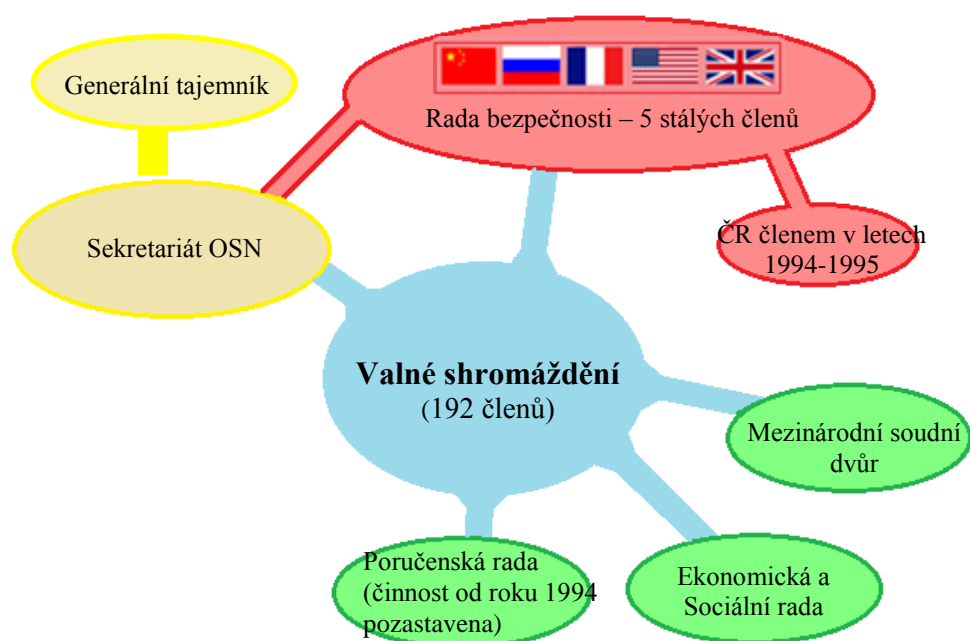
Generální tajemník

Rada bezpečnosti – 5 stálých členů

Sekretariát OSN

ČR členem v letech 1994-1995

**Valné shromáždění**
(192 členů)

Mezinárodní soudní dvůr

Poručenská rada (činnost od roku 1994 pozastavena)

Ekonomická a Sociální rada